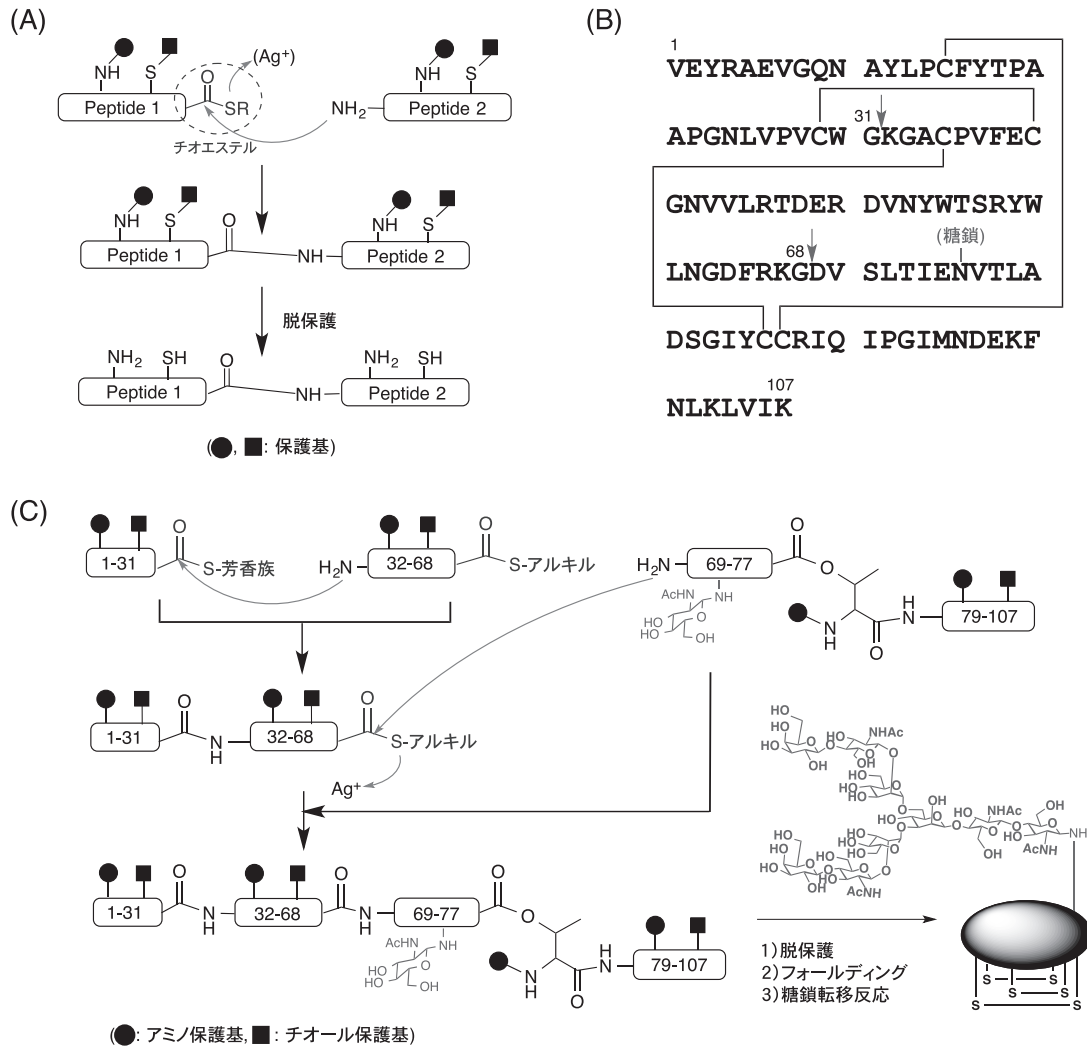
(A)

NH S (Ag⁺) NH S

Peptide 1 O SR $NH_2$ Peptide 2

チオエステル

NH S O NH S

Peptide 1 NH Peptide 2

脱保護

$NH_2$ SH O $NH_2$ SH

Peptide 1 NH Peptide 2

(●, ■: 保護基)

(B)

1
VEYRAEVGQN AYLPCFYTPA

31
APGNLVPVCW GKGACPVFEC

GNVVLRTDER DVNYWTSRYW

68 (糖鎖)
LNGDFRKGDV SLTIENVTLA

DSGIYCCRIQ IPGIMNDEKF

107
NLKLVIK

(C)

1-31 O S-芳香族 $H_2N$ 32-68 O S-アルキル $H_2N$ 69-77 O

AcHN NH HO HO O OH

N H 79-107 H N O

1-31 O N H 32-68 O S-アルキル

Ag⁺

1-31 O N H 32-68 O N H 69-77 O

AcHN NH HO HO O OH

N H 79-107 H N O

HO OH HO O O OH NHAc HO O HO OH O HO OH O OH HO HO O O OH O HO O NHAc O OH O OH OH AcNH NH HO HO O HO OH O HO AcNH

1) 脱保護
2) フォールディング
3) 糖鎖転移反応

S S S S S S

(●: アミノ保護基, ■: チオール保護基)